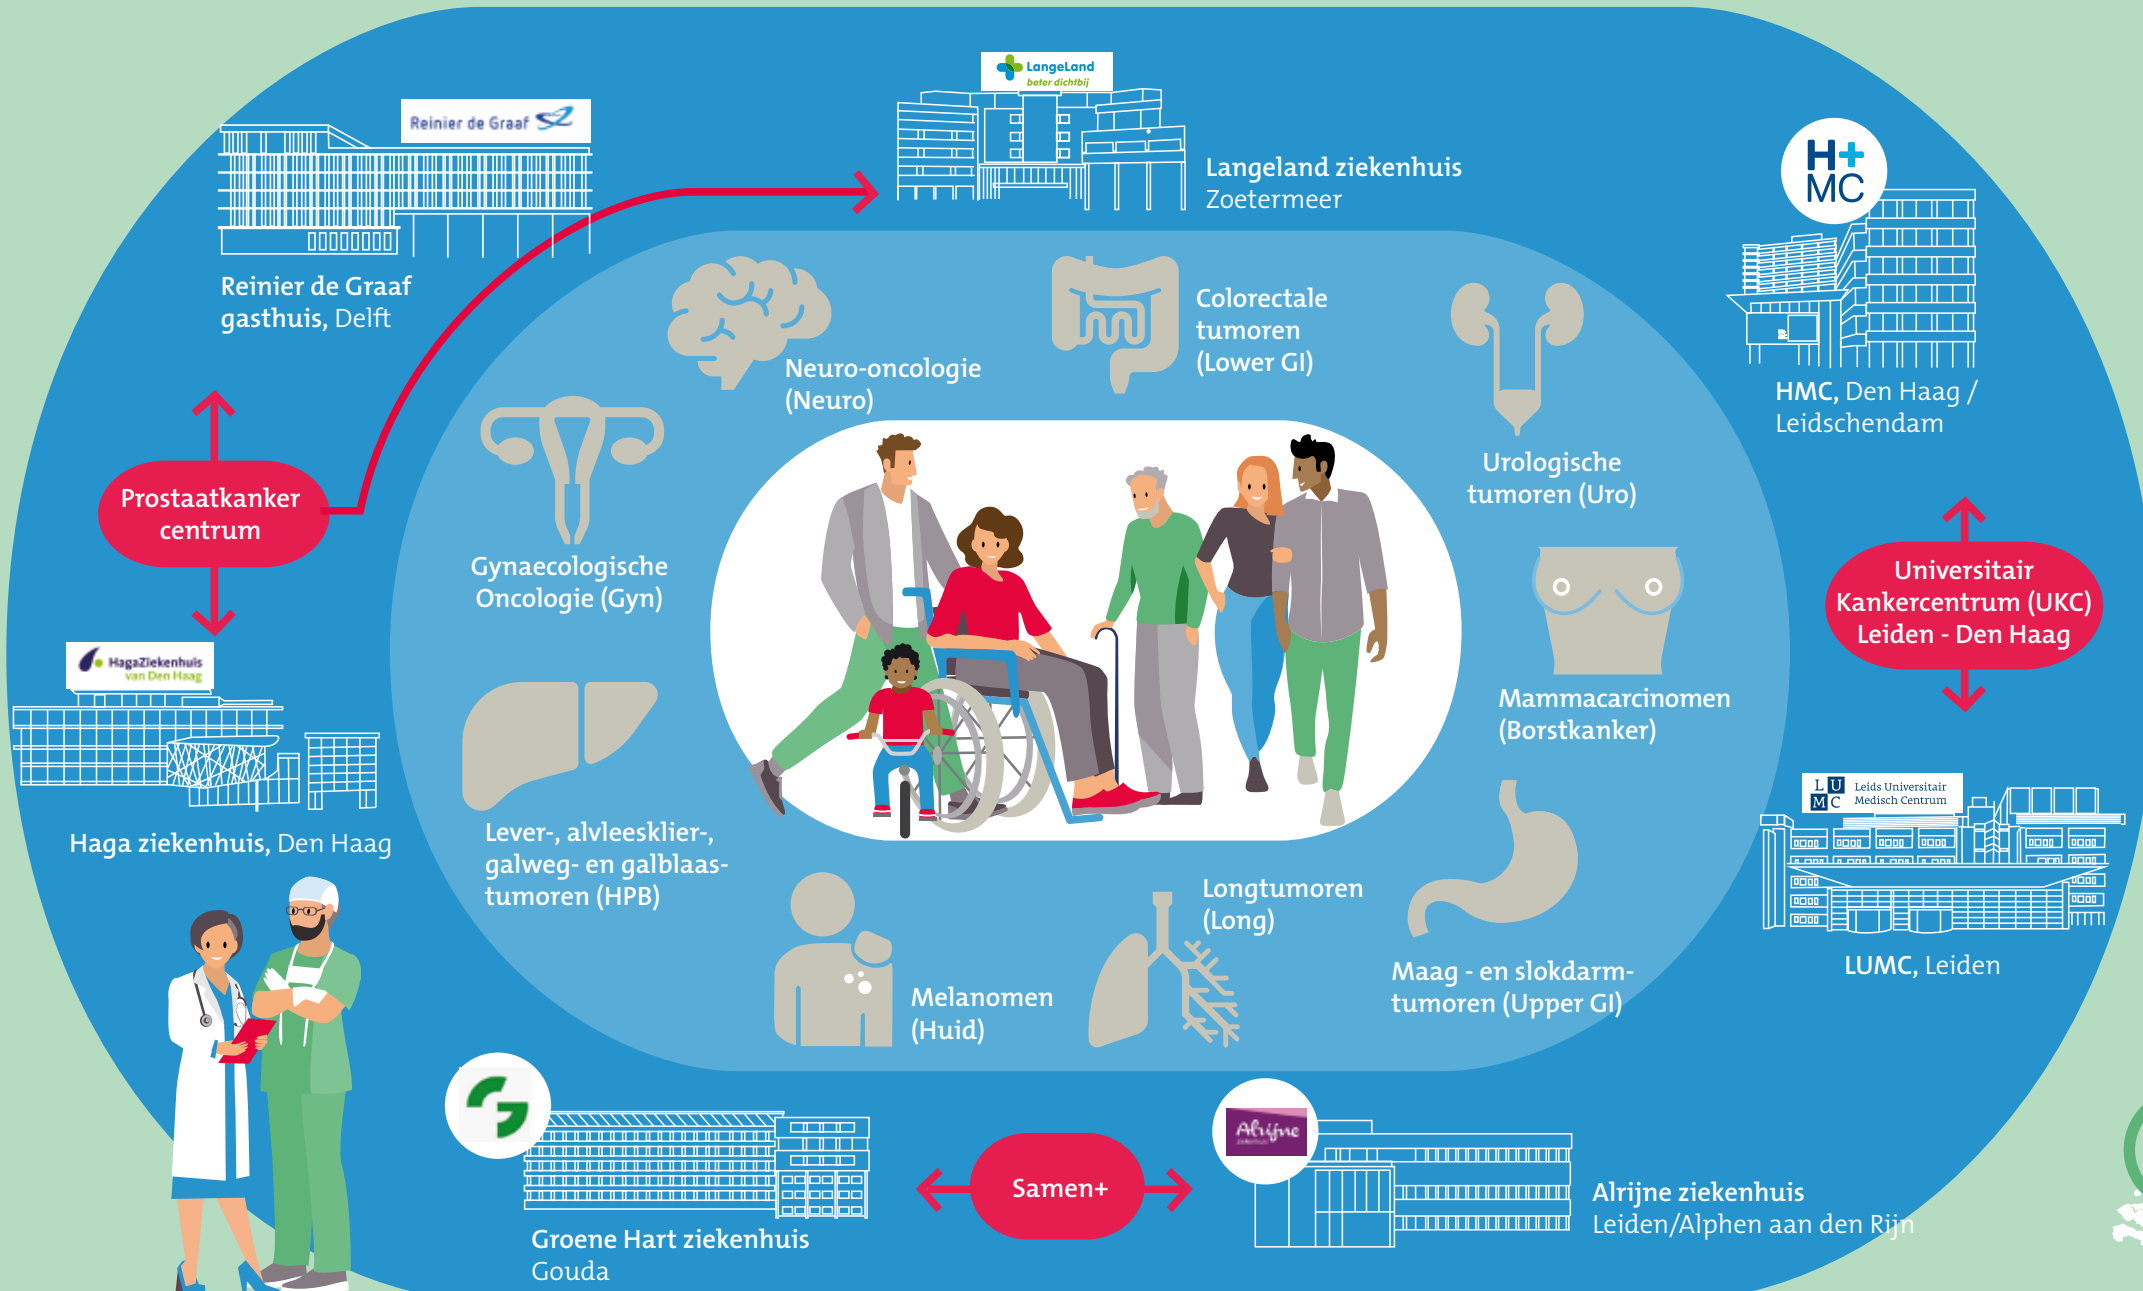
Reinier de Graaf

Reinier de Graaf gasthuis, Delft

LangeLand beter dichtbij

Langeland ziekenhuis Zoetermeer

H+ MC

HMC, Den Haag / Leidschendam

Neuro-oncologie (Neuro)

Colorectale tumoren (Lower GI)

Urologische tumoren (Uro)

Gynaecologische Oncologie (Gyn)

Prostaatkanker centrum

Universitair Kankercentrum (UKC) Leiden - Den Haag

Mammacarcinomen (Borstkanker)

HagaZiekenhuis van Den Haag

Haga ziekenhuis, Den Haag

Lever-, alvleesklier-, galweg- en galblaastumoren (HPB)

L U M C Leids Universitair Medisch Centrum

LUMC, Leiden

Longtumoren (Long)

Melanomen (Huid)

Maag - en slokdarmtumoren (Upper GI)

Samen+

Alrijne

Groene Hart ziekenhuis Gouda

Alrijne ziekenhuis Leiden/Alphen aan den Rijn